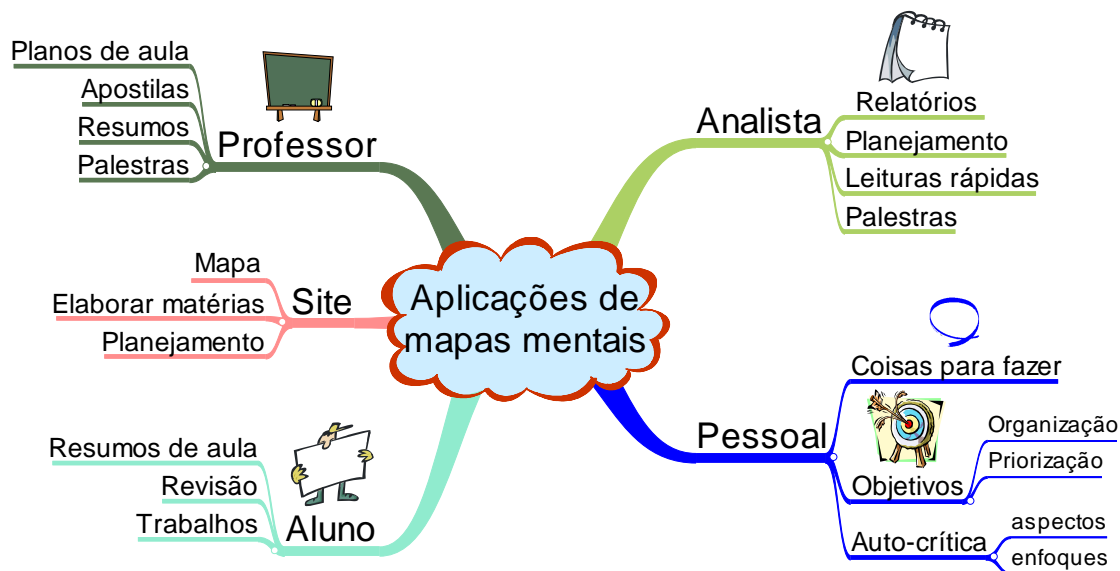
Aplicações de mapas mentais

Professor
Planos de aula
Apostilas
Resumos
Palestras

Analista
Relatórios
Planejamento
Leituras rápidas
Palestras

Site
Mapa
Elaborar matérias
Planejamento

Pessoal
Coisas para fazer
Objetivos
Organização
Priorização
Auto-crítica
aspectos
enfoques

Aluno
Resumos de aula
Revisão
Trabalhos